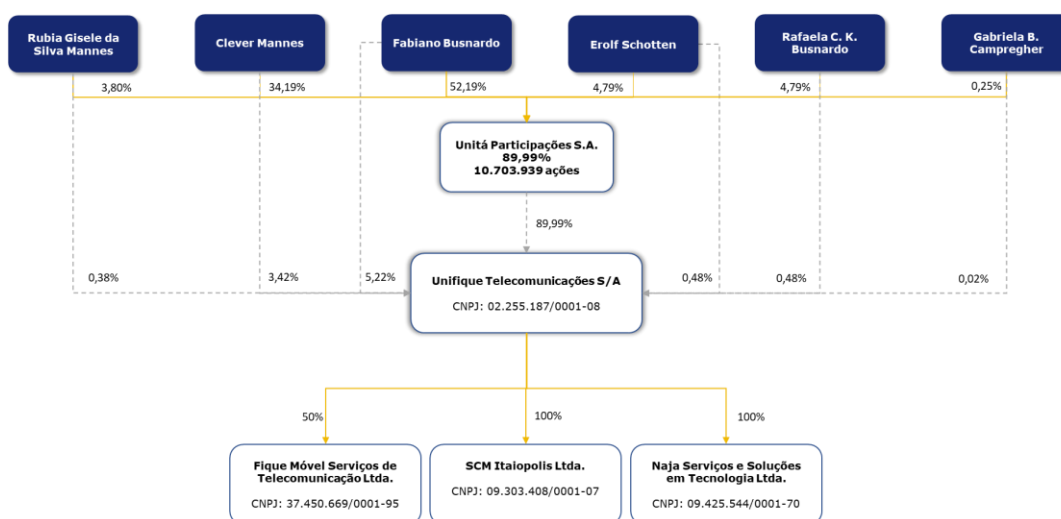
Rubia Gisele da Silva Mannes

Clever Mannes

Fabiano Busnardo

Erolf Schotten

Rafaela C. K. Busnardo

Gabriela B. Campregher

3,80%

34,19%

52,19%

4,79%

4,79%

0,25%

Unitá Participações S.A.
89,99%
10.703.939 ações

89,99%

0,38%

3,42%

5,22%

Unifique Telecomunicações S/A

CNPJ: 02.255.187/0001-08

0,48%

0,48%

0,02%

50%

100%

100%

Fique Móvel Serviços de Telecomunicação Ltda.

CNPJ: 37.450.669/0001-95

SCM Itaiopolis Ltda.

CNPJ: 09.303.408/0001-07

Naja Serviços e Soluções em Tecnologia Ltda.

CNPJ: 09.425.544/0001-70